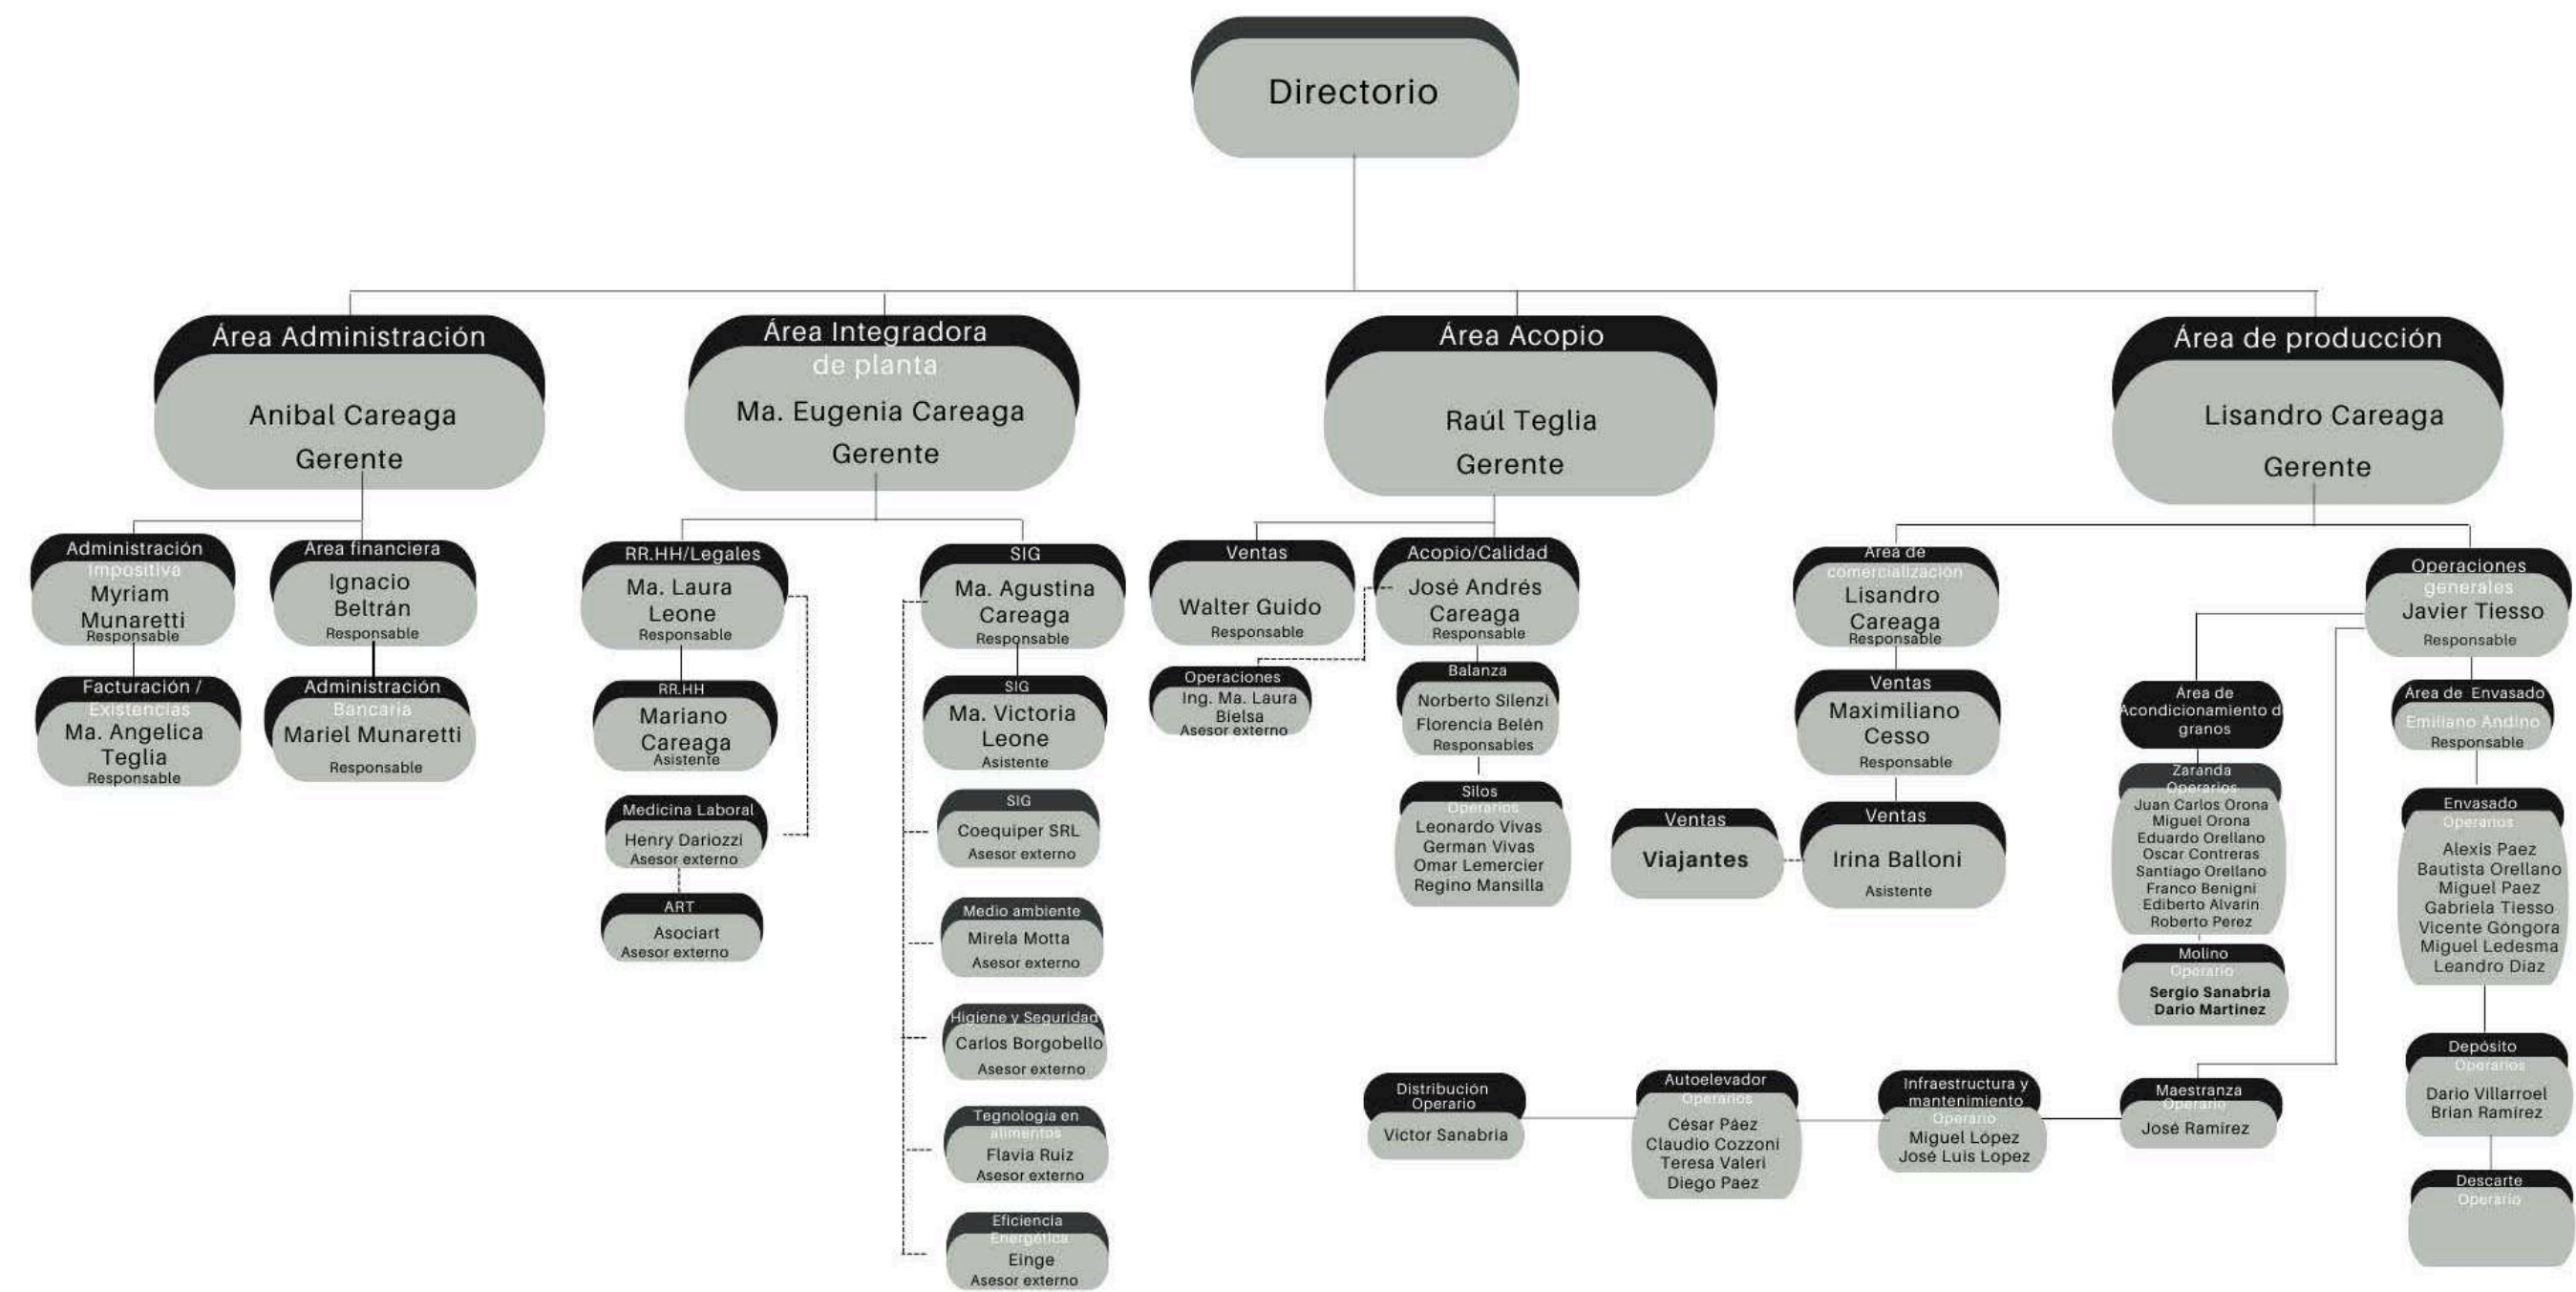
Directorio

Área Administración
Anibal Careaga
Gerente

Administración Impositiva
Myriam Munaretti
Responsable

Facturación / Existencias
Ma. Angelica Teglia
Responsable

Área financiera
Ignacio Beltrán
Responsable

Administración Bancaria
Mariel Munaretti
Responsable

Área Integradora de planta
Ma. Eugenia Careaga
Gerente

RR.HH/Legales
Ma. Laura Leone
Responsable

RR.HH
Mariano Careaga
Asistente

Medicina Laboral
Henry Dariozzi
Asesor externo

ART
Asociart
Asesor externo

SIG
Ma. Agustina Careaga
Responsable

SIG
Ma. Victoria Leone
Asistente

SIG
Coequiper SRL
Asesor externo

Medio ambiente
Mirela Motta
Asesor externo

Higiene y Seguridad
Carlos Borgobello
Asesor externo

Tegnologia en alimentos
Flavia Ruiz
Asesor externo

Eficiencia Energética
Einge
Asesor externo

Área Acopio
Raúl Teglia
Gerente

Ventas
Walter Guido
Responsable

Operaciones
Ing. Ma. Laura Bielsa
Asesor externo

Acopio/Calidad
José Andrés Careaga
Responsable

Balanza
Norberto Silenzi
Florencia Belén
Responsables

Silos
Operarios
Leonardo Vivas
German Vivas
Omar Lemercier
Regino Mansilla

Área de producción
Lisandro Careaga
Gerente

Área de comercialización
Lisandro Careaga
Responsable

Ventas
Maximiliano Cesso
Responsable

Ventas
Viajantes

Ventas
Irina Balloni
Asistente

Operaciones generales
Javier Tiesso
Responsable

Área de Acondicionamiento de granos

Zaranda
Operarios
Juan Carlos Orona
Miguel Orona
Eduardo Orellano
Oscar Contreras
Santiago Orellano
Franco Benigni
Ediberto Alvarin
Roberto Perez

Molino
Operario
Sergio Sanabria
Dario Martinez

Área de Envasado
Emiliano Andino
Responsable

Envasado
Operarios
Alexis Paez
Bautista Orellano
Miguel Paez
Gabriela Tiesso
Vicente Gongora
Miguel Ledesma
Leandro Diaz

Depósito
Operarios
Dario Villarroel
Brian Ramirez

Descarte
Operario

Distribución
Operario
Victor Sanabria

Autoelevador
Operarios
César Páez
Claudio Cozzoni
Teresa Valeri
Diego Paez

Infraestructura y mantenimiento
Operario
Miguel López
José Luis Lopez

Maestranza
Operario
José Ramirez